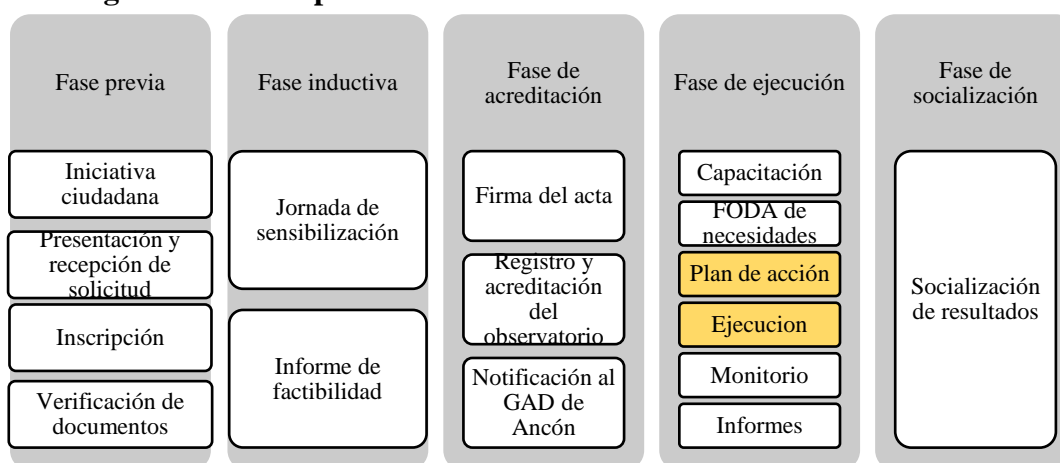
Fase previa

Iniciativa ciudadana

Presentación y recepción de solicitud

Inscripción

Verificación de documentos

Fase inductiva

Jornada de sensibilización

Informe de factibilidad

Fase de acreditación

Firma del acta

Registro y acreditación del observatorio

Notificación al GAD de Ancón

Fase de ejecución

Capacitación

FODA de necesidades

Plan de acción

Ejecucion

Monitorio

Informes

Fase de socialización

Socialización de resultados